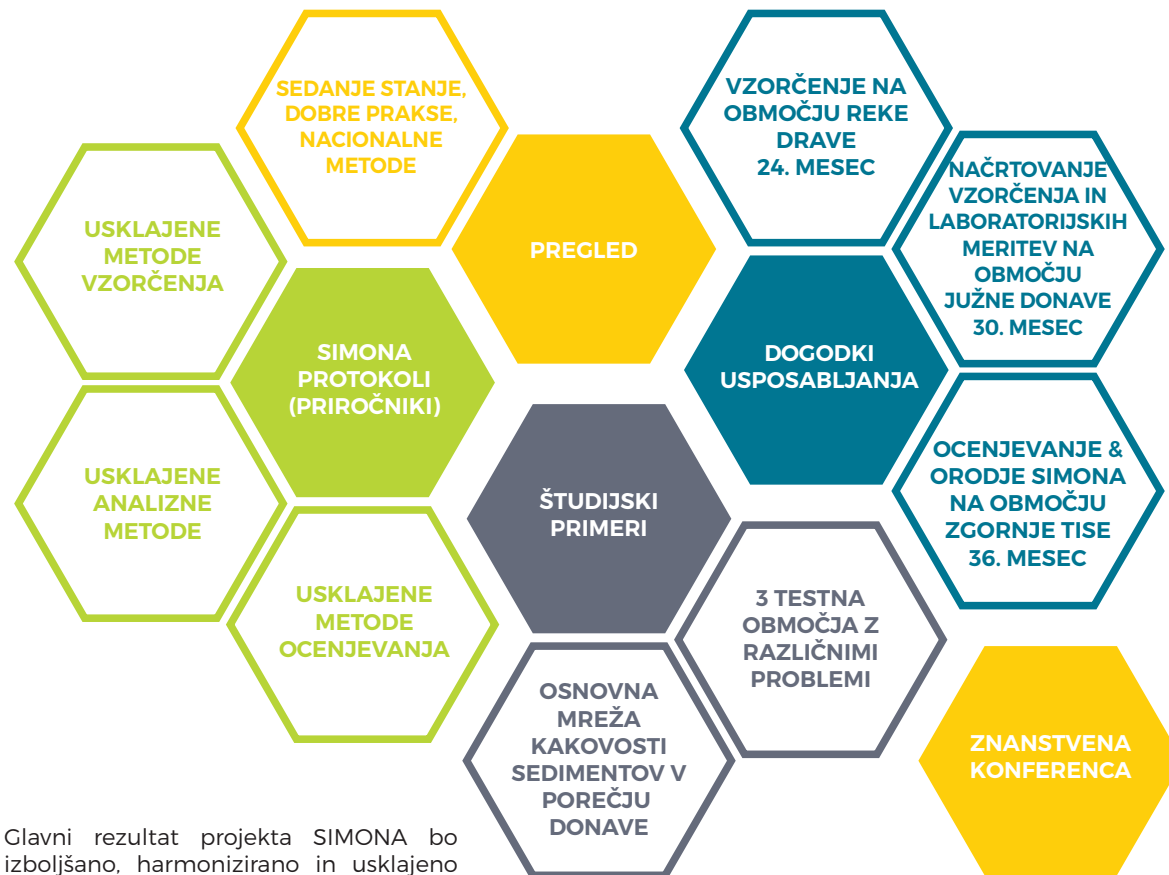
SEDANJE STANJE, DOBRE PRAKSE, NACIONALNE METODE

VZORČENJE NA OBMOČJU REKE DRAVE 24. MESEC

USKLAJENE METODE VZORČENJA

PREGLED

NAČRTOVANJE VZORČENJA IN LABORATORIJSKIH MERITEV NA OBMOČJU JUŽNE DONAVE 30. MESEC

SIMONA PROTOKOLI (PRIROČNIKI)

DOGODKI USPOSABLJANJA

USKLAJENE ANALIZNE METODE

ŠTUDIJSKI PRIMERI

OCENJEVANJE & ORODJE SIMONA NA OBMOČJU ZGORNJE TISE 36. MESEC

USKLAJENE METODE OCENJEVANJA

3 TESTNA OBMOČJA Z RAZLIČNIMI PROBLEMI

OSNOVNA MREŽA KAKOVOSTI SEDIMENTOV V POREČJU DONAVE

ZNANSTVENA KONFERENCA

Glavni rezultat projekta SIMONA bo izboljšano, harmonizirano in usklajeno